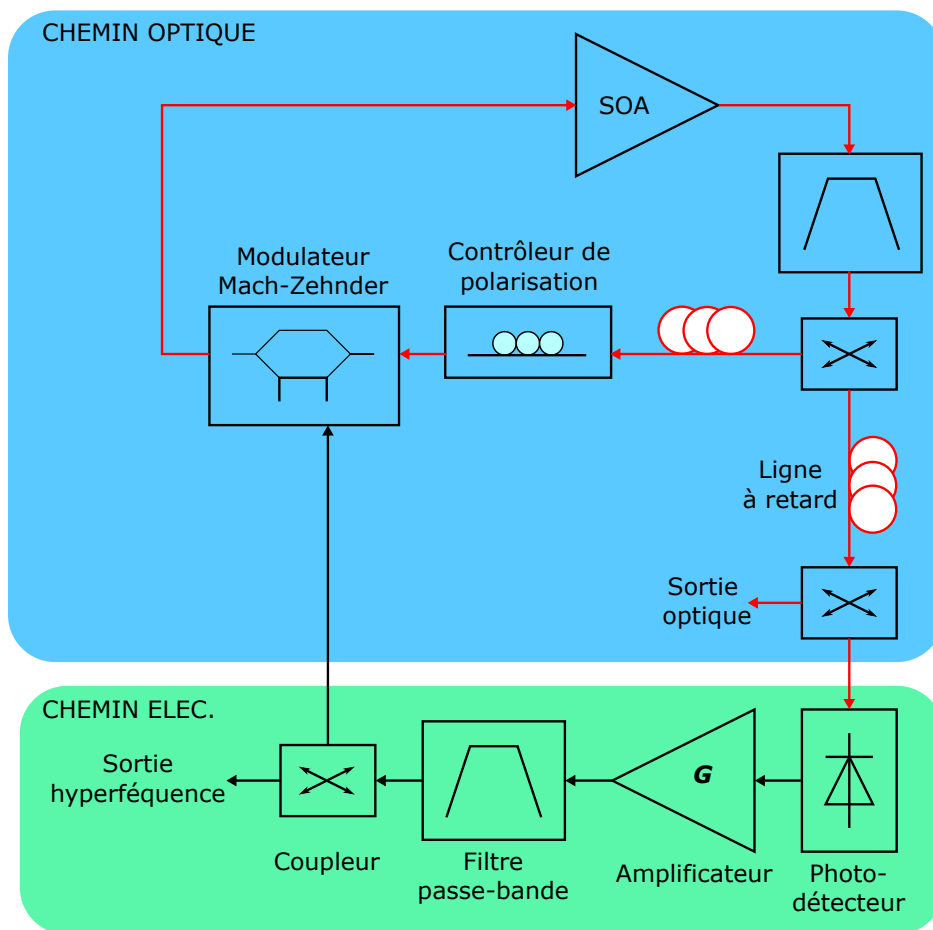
CHEMIN OPTIQUE

SOA

Modulateur Mach-Zehnder

Contrôleur de polarisation

Ligne à retard

Sortie optique

CHEMIN ELEC.

Sortie hyperféquence

$G$

Coupleur

Filtre passe-bande

Amplificateur

Photo-détecteur